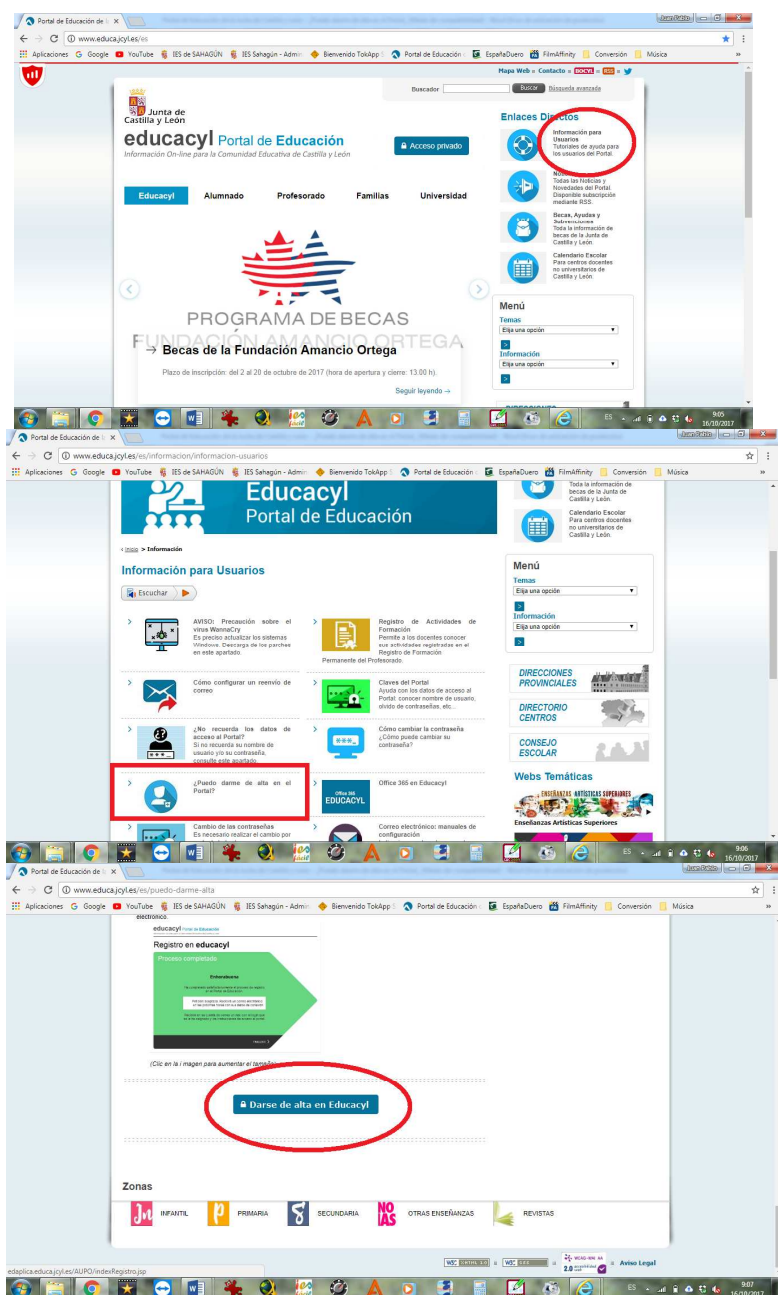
Portal de Educación de

www.educa.jcyl.es/es

Aplicaciones Google YouTube IES de SAHAGÚN IES Sahagún - Admin Bienvenido TokApp Portal de Educación EspañaDuero FilmAffinity Conversión Música

Mapa Web » Contacto » BOCYL » RSS »

Buscador Buscar Búsqueda avanzada

Junta de Castilla y León

educacyl Portal de Educación
Información On-line para la Comunidad Educativa de Castilla y León

Acceso privado

Educacyl Alumnado Profesorado Familias Universidad

PROGRAMA DE BECAS
FUNDACIÓN AMANCIO ORTEGA

→ Becas de la Fundación Amancio Ortega

Plazo de inscripción: del 2 al 20 de octubre de 2017 (hora de apertura y cierre: 13.00 h).

Seguir leyendo →

Enlaces Directos

Información para Usuarios
Tutoriales de ayuda para los usuarios del Portal.

No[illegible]
Todas las Noticias y Novedades del Portal Disponible subscripción mediante RSS.

Becas, Ayudas y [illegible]
Toda la información de becas de la Junta de Castilla y León.

Calendario Escolar
Para centros docentes no universitarios de Castilla y León.

Menú
Temas
Elija una opción
Información
Elija una opción

ES 9:05 16/10/2017

Portal de Educación de

www.educa.jcyl.es/es/informacion/informacion-usuarios

Educacyl
Portal de Educación

Inicio > Información

Información para Usuarios

Escuchar

AVISO: Precaución sobre el virus WannaCry
Es preciso actualizar los sistemas Windows. Descarga de los parches en este apartado.

Registro de Actividades de Formación
Permite a los docentes conocer sus actividades registradas en el Registro de Formación Permanente del Profesorado.

Cómo configurar un reenvío de correo

Claves del Portal
Ayuda con los datos de acceso al Portal: conocer nombre de usuario, olvido de contraseñas, etc...

¿No recuerda los datos de acceso al Portal?
Si no recuerda su nombre de usuario y/o su contraseña, consulte este apartado.

Cómo cambiar la contraseña
¿Cómo puede cambiar su contraseña?

¿Puedo darme de alta en el Portal?

Office 365 en Educacyl

Office 365 EDUCACYL

Cambio de las contraseñas
Es necesario realizar el cambio por

Correo electrónico: manuales de configuración

Toda la información de becas de la Junta de Castilla y León.

Calendario Escolar
Para centros docentes no universitarios de Castilla y León.

Menú
Temas
Elija una opción
Información
Elija una opción

DIRECCIONES PROVINCIALES
DIRECTORIO CENTROS
CONSEJO ESCOLAR

Webs Temáticas
ENSEÑANZAS ARTÍSTICAS SUPERIORES
Enseñanzas Artísticas Superiores

ES 9:06 16/10/2017

Portal de Educación de

www.educa.jcyl.es/es/puedo-darme-alta

educacyl Portal de Educación
Registro en educacyl
Proceso completado

(Clic en la imagen para aumentar el tamaño)

Darse de alta en Educacyl

Zonas

INFANTIL PRIMARIA SECUNDARIA OTRAS ENSEÑANZAS REVISTAS

Aviso Legal

edaplica.educa.jcyl.es/AUPO/indexRegistro.jsp

ES 9:07 16/10/2017